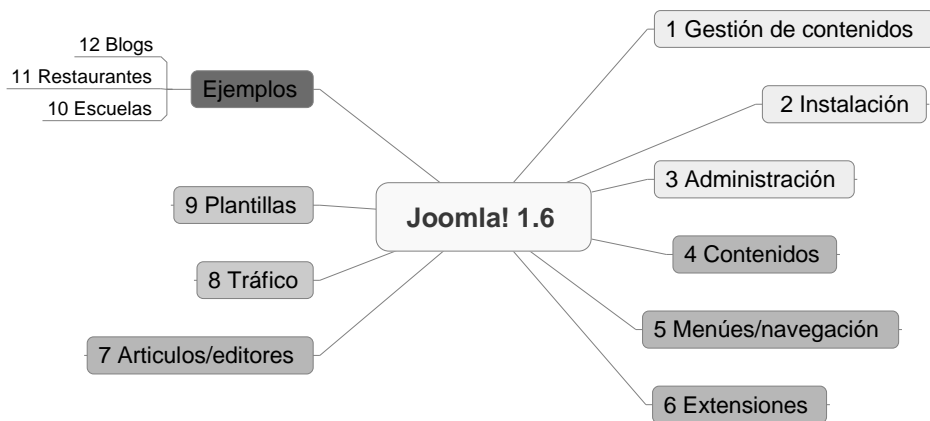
Joomla! 1.6

1 Gestión de contenidos

2 Instalación

3 Administración

4 Contenidos

5 Menúes/navegación

6 Extensiones

7 Articulos/editores

8 Tráfico

9 Plantillas

Ejemplos

12 Blogs

11 Restaurantes

10 Escuelas